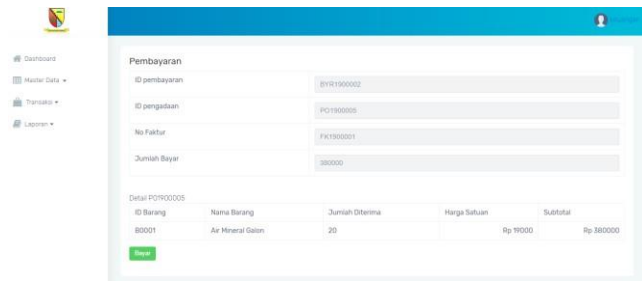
Dashboard
Master Data
Transaksi
Laporan

Pembayaran

| ID pembayaran | BYR1900002 |
|---|---|
| ID pengadaan | PO1900005 |
| No Faktur | FK1900001 |
| Jumlah Bayar | 380000 |

Detail PO1900005

| ID Barang | Nama Barang | Jumlah Diterima | Harga Satuan | Subtotal |
|---|---|---|---|---|
| B0001 | Air Mineral Galon | 20 | Rp 19000 | Rp 380000 |

Bayar